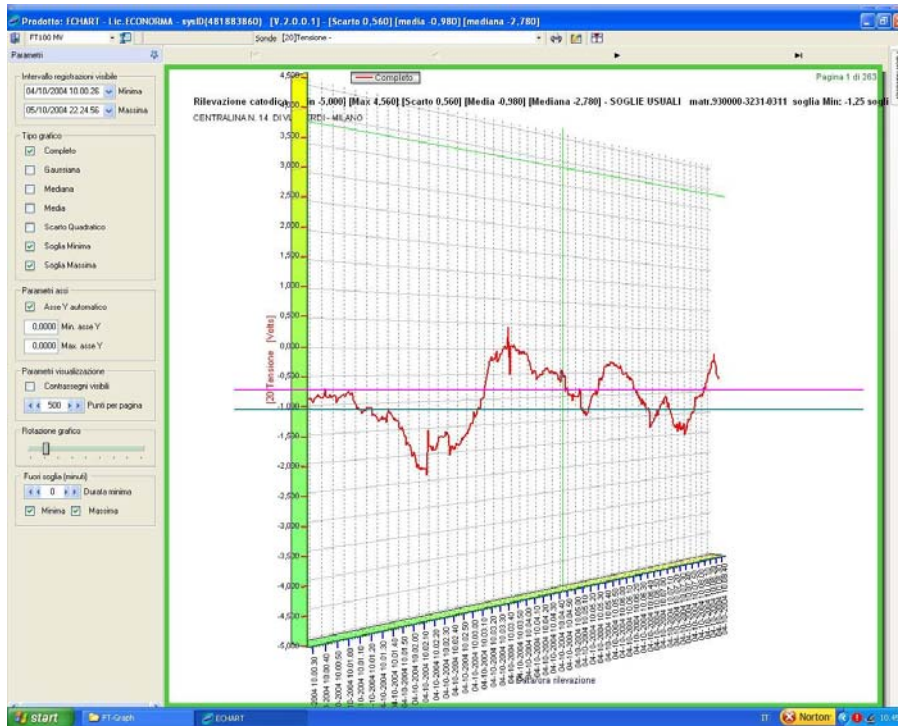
Prodotto: ECHART - Lic.ECONORMA - sysID(481883860) [V.2.0.0.1] - [Scarto 0,560] [media -0,980] [mediana -2,780]

FT100 MV

Sonde [20]Tensione -

Parametri

Intervallo registrazioni visibile
04/10/2004 10.00.26 Minima
05/10/2004 22.24.56 Massima

Tipo grafico
Completo
Gaussiana
Mediana
Media
Scarto Quadratico
Soglia Minima
Soglia Massima

Parametri assi
Asse Y automatico
0,0000 Min. asse Y
0,0000 Max. asse Y

Parametri visualizzazione
Contrassegni visibili
500 Punti per pagina

Rotazione grafico

Fuori soglia (minuti)
0 Durata minima
Minima Massima

Completo

Pagina 1 di 263

Rilevazione catodica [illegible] n -5,000] [Max 4,560] [Scarto 0,560] [Media -0,980] [Mediana -2,780] - SOGLIE USUALI matr.930000-3231-0311 soglia Min: -1,25 sogli

CENTRALINA N. 14 DI V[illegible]RDI - MILANO

4,500
3,500
3,000
2,500
2,000
1,500
1,000
0,500
0,000
-0,500
-1,000
-1,500
-2,000
-2,500
-3,000
-3,500
-4,000
-4,500
-5,000

[20]Tensione [Volts]

Data/ora rilevazione

04-10-2004 10.00.30
04-10-2004 10.00.40
04-10-2004 10.00.50
04-10-2004 10.01.00
04-10-2004 10.01.10
04-10-2004 10.01.20
04-10-2004 10.01.30
04-10-2004 10.01.40
04-10-2004 10.01.50
04-10-2004 10.02.00
04-10-2004 10.02.10
04-10-2004 10.02.20
04-10-2004 10.02.30
04-10-2004 10.02.40
04-10-2004 10.02.50
04-10-2004 10.03.00
04-10-2004 10.03.10
04-10-2004 10.03.20
04-10-2004 10.03.30
04-10-2004 10.03.40
04-10-2004 10.03.50
04-10-2004 10.04.00
04-10-2004 10.04.10
04-10-2004 10.04.20
04-10-2004 10.04.30
04-10-2004 10.04.40
04-10-2004 10.04.50
04-10-2004 10.05.00
04-10-2004 10.05.10
04-10-2004 10.05.20
04-10-2004 10.05.30
04-10-2004 10.05.40
04-10-2004 10.05.50
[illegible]

start FT-Graph ECHART IT Norton 10.4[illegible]